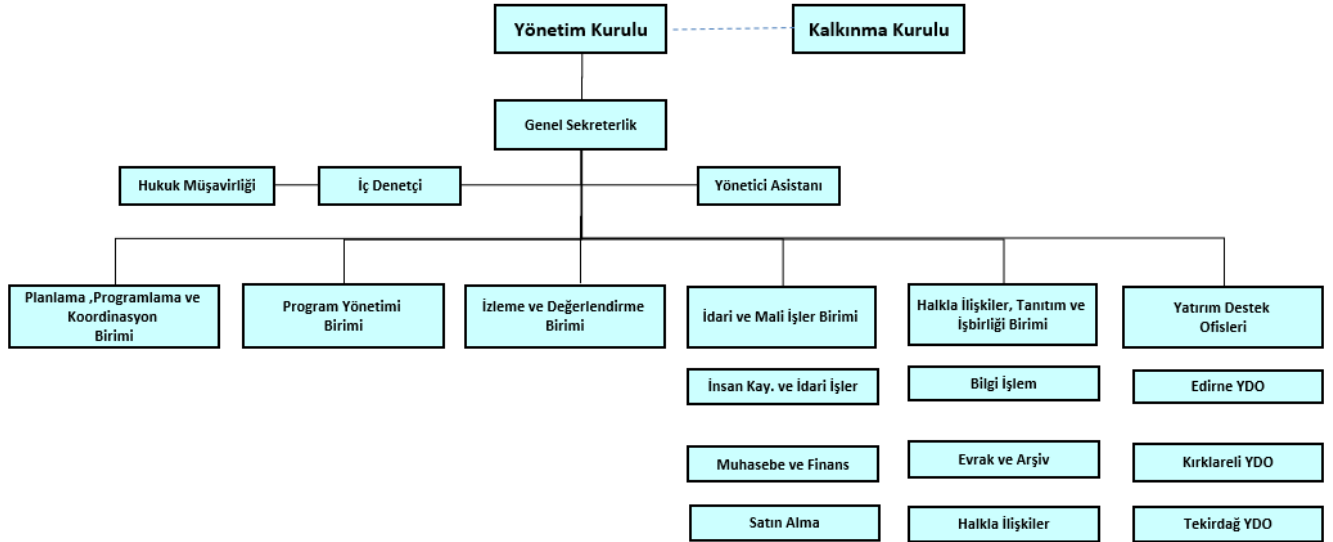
Yönetim Kurulu

Kalkınma Kurulu

Genel Sekreterlik

Hukuk Müşavirliği

İç Denetçi

Yönetici Asistanı

Planlama ,Programlama ve Koordinasyon Birimi

Program Yönetimi Birimi

İzleme ve Değerlendirme Birimi

İdari ve Mali İşler Birimi

Halkla İlişkiler, Tanıtım ve İşbirliği Birimi

Yatırım Destek Ofisleri

İnsan Kay. ve İdari İşler

Bilgi İşlem

Edirne YDO

Muhasebe ve Finans

Evrak ve Arşiv

Kırklareli YDO

Satın Alma

Halkla İlişkiler

Tekirdağ YDO